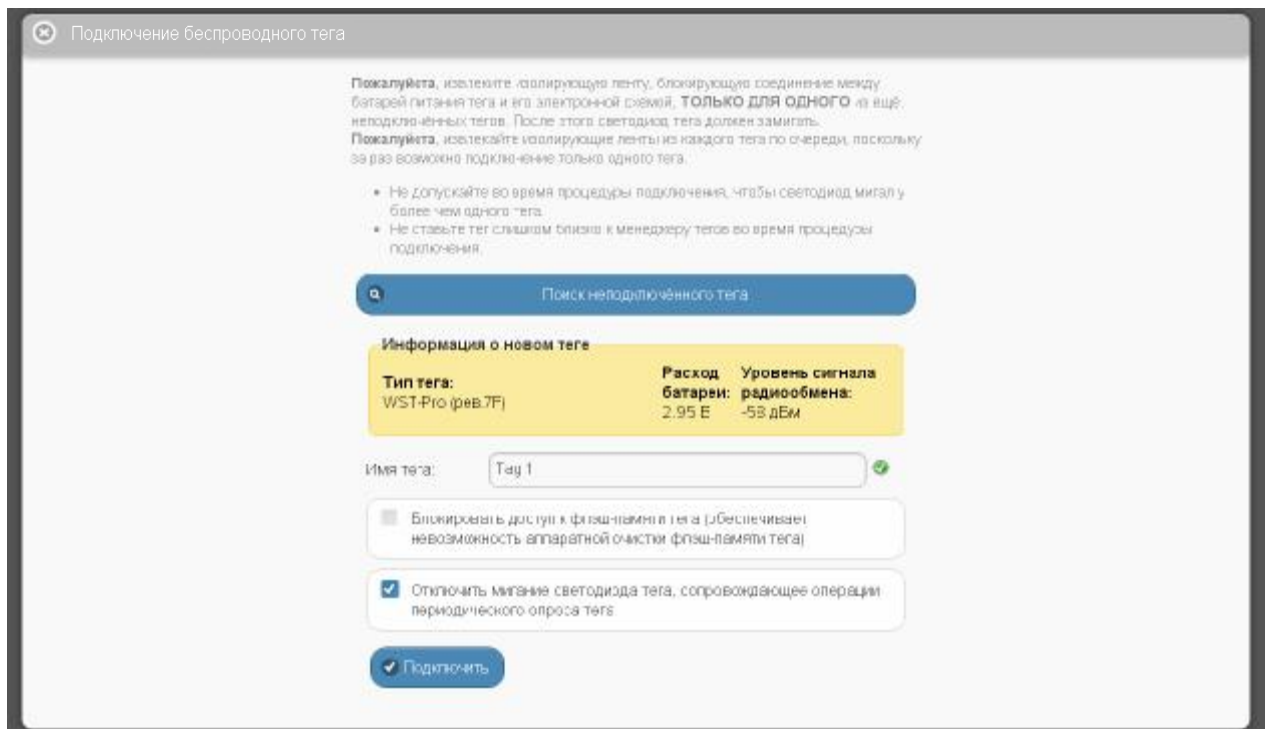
Подключение беспроводного тега

**Пожалуйста**, извлеките изолирующую ленту, блокирующую соединение между батарей питания тега и его электронной схемой, **ТОЛЬКО ДЛЯ ОДНОГО** из ещё неподключённых тегов. После этого светодиод тега должен замигать. **Пожалуйста**, извлекайте изолирующие ленты из каждого тега по очереди, поскольку за раз возможно подключение только одного тега.

- Не допускайте во время процедуры подключения, чтобы светодиод мигал у более чем одного тега.
- Не ставьте тег слишком близко к менеджеру тегов во время процедуры подключения.

Поиск неподключённого тега

Информация о новом теге

| Тип тега: WST-Pro (рев.7F) | Расход батареи: 2.95 В | Уровень сигнала радиообмена: -58 дБм |
|---|---|---|

Имя тега: Tag 1

Блокировать доступ к флэш-памяти тега (обеспечивает невозможность аппаратной очистки флэш-памяти тега)

Отключить мигание светодиода тега, сопровождающее операции периодического опроса тега

Подключить